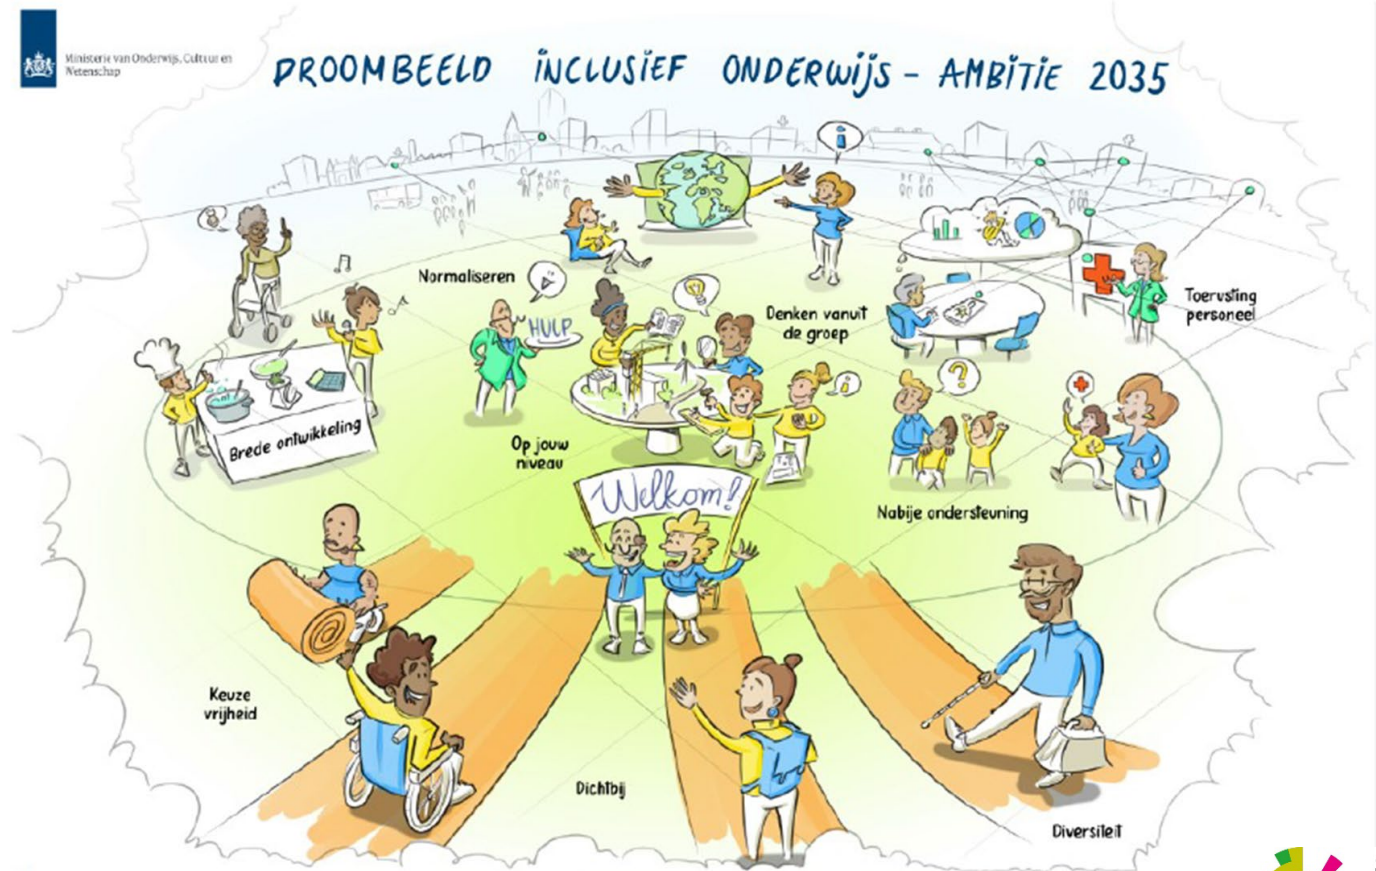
Ministerie van Onderwijs, Cultuur en Wetenschap

DROOMBEELD INCLUSIEF ONDERWIJS - AMBITIE 2035

Normaliseren

HULP

Denken vanuit de groep

Toerusting personeel

Brede ontwikkeling

Op jouw niveau

Welkom!

Nabije ondersteuning

Keuze vrijheid

Dichtbij

Diversiteit